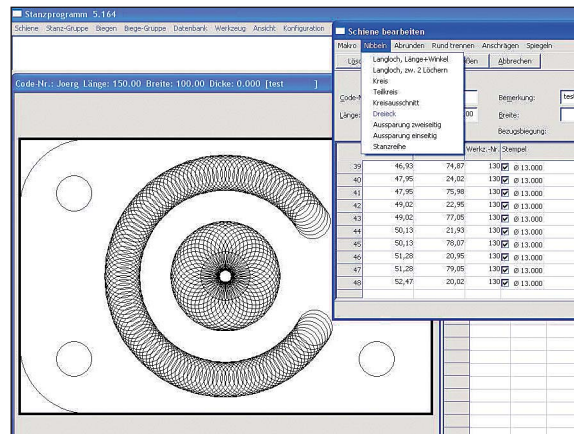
Stanzprogramm 5.164

Schiene Stanz-Gruppe Biegen Biege-Gruppe Datenbank Werkzeug Ansicht Konfiguration

Code-Nr.: Joerg Länge: 150.00 Breite: 100.00 Dicke: 0.000 [test ]

Schiene bearbeiten

Makro Nibbeln Abrunden Rund trennen Anschrägen Spiegeln

Lösc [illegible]ßen Abbrechen

Langloch, Länge+Winkel
Langloch, zw. 2 Löchern
Kreis
Teilkreis
Kreisausschnitt
Dreieck
Aussparung zweiseitig
Aussparung einseitig
Stanzreihe

Code-N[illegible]
Länge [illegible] 00

Bemerkung: tes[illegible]
Breite:
Bezugsbiegung:

| | | | Werkz.-Nr | Stempel |
|---|---|---|---|---|
| 39 | 46,93 | 74,87 | 130 | ☑ Ø 13.000 |
| 40 | 47,95 | 24,02 | 130 | ☑ Ø 13.000 |
| 41 | 47,95 | 75,98 | 130 | ☑ Ø 13.000 |
| 42 | 49,02 | 22,95 | 130 | ☑ Ø 13.000 |
| 43 | 49,02 | 77,05 | 130 | ☑ Ø 13.000 |
| 44 | 50,13 | 21,93 | 130 | ☑ Ø 13.000 |
| 45 | 50,13 | 78,07 | 130 | ☑ Ø 13.000 |
| 46 | 51,28 | 20,95 | 130 | ☑ Ø 13.000 |
| 47 | 51,28 | 79,05 | 130 | ☑ Ø 13.000 |
| 48 | 52,47 | 20,02 | 130 | ☑ Ø 13.000 |